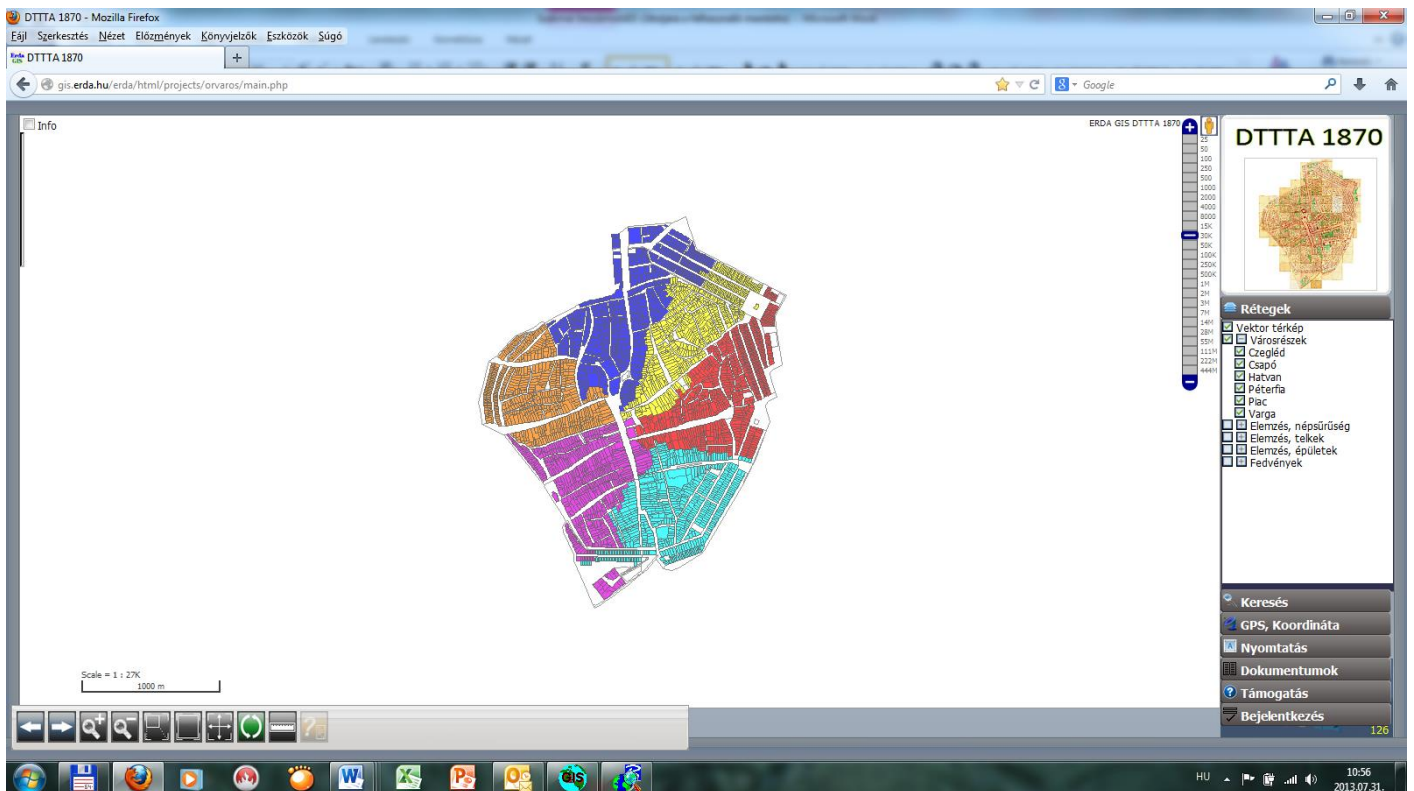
DTTTA 1870 - Mozilla Firefox
Fájl Szerkesztés Nézet Előzmények Könyvjelzők Eszközök Súgó
DTTTA 1870
+
gis.erda.hu/erda/html/projects/orvaros/main.php
Google

Info

ERDA GIS DTTTA 1870

25
50
100
250
500
1000
2000
4000
8000
15K
30K
60K
100K
250K
500K
1M
2M
3M
7M
14M
28M
55M
111M
222M
444M

DTTTA 1870

Rétegek
Vektor térkép
Városrészek
Czegléd
Csapó
Hatvan
Péterfia
Piac
Varga
Elemzés, népsűrűség
Elemzés, telkek
Elemzés, épületek
Fedvények

Keresés
GPS, Koordináta
Nyomtatás
Dokumentumok
Támogatás
Bejelentkezés
126

Scale = 1 : 27K
1000 m

HU
10:56
2013.07.31.